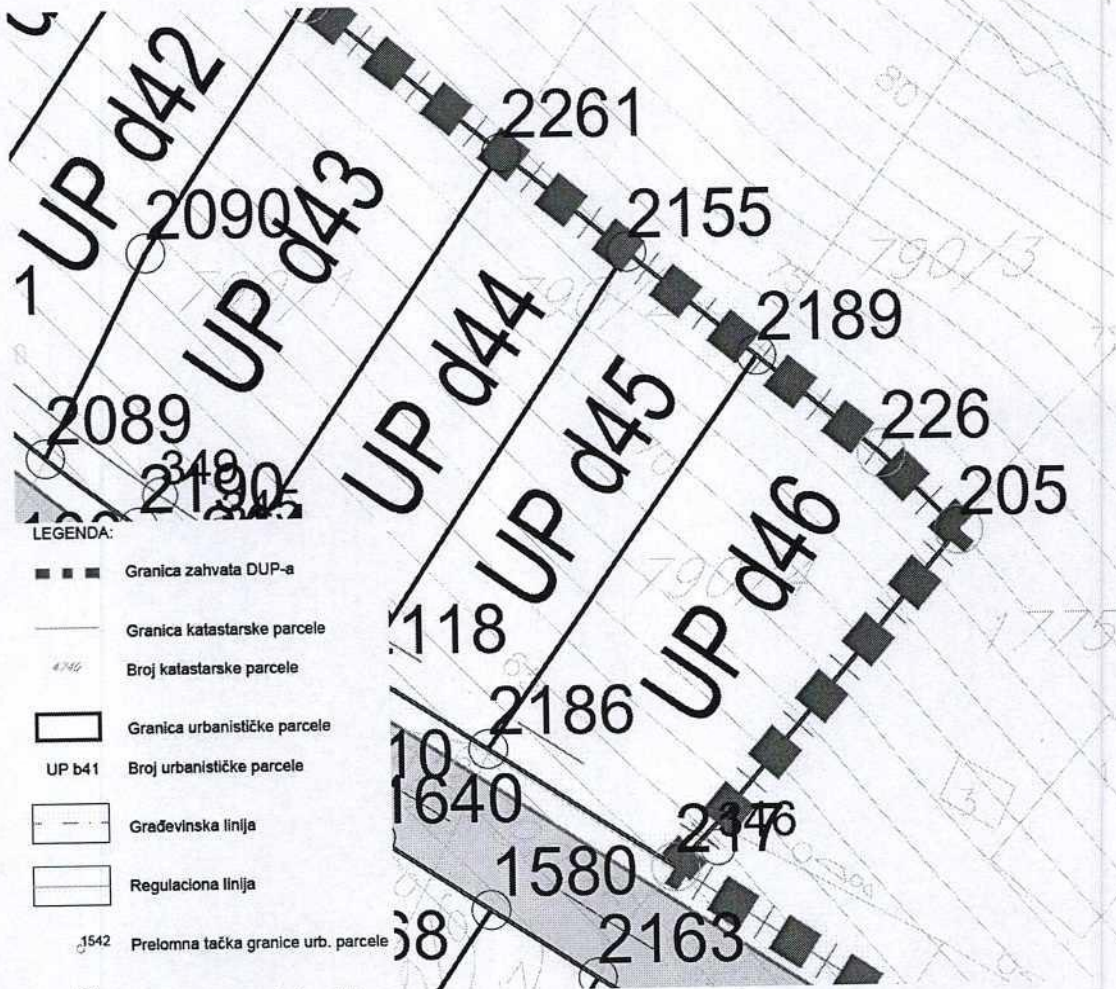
UP d42
UP d43
UP d44
UP d45
UP d46
2261
2090
2155
2189
1
2089
226
205
2190
348
118
2186
10
1640
1580
2163
68
2146
217
7904
7903
790
80
LEGENDA:
Granica zahvata DUP-a
Granica katastarske parcele
4746 Broj katastarske parcele
Granica urbanističke parcele
UP b41 Broj urbanističke parcele
Građevinska linija
Regulaciona linija
1542 Prelomna tačka granice urb. parcele